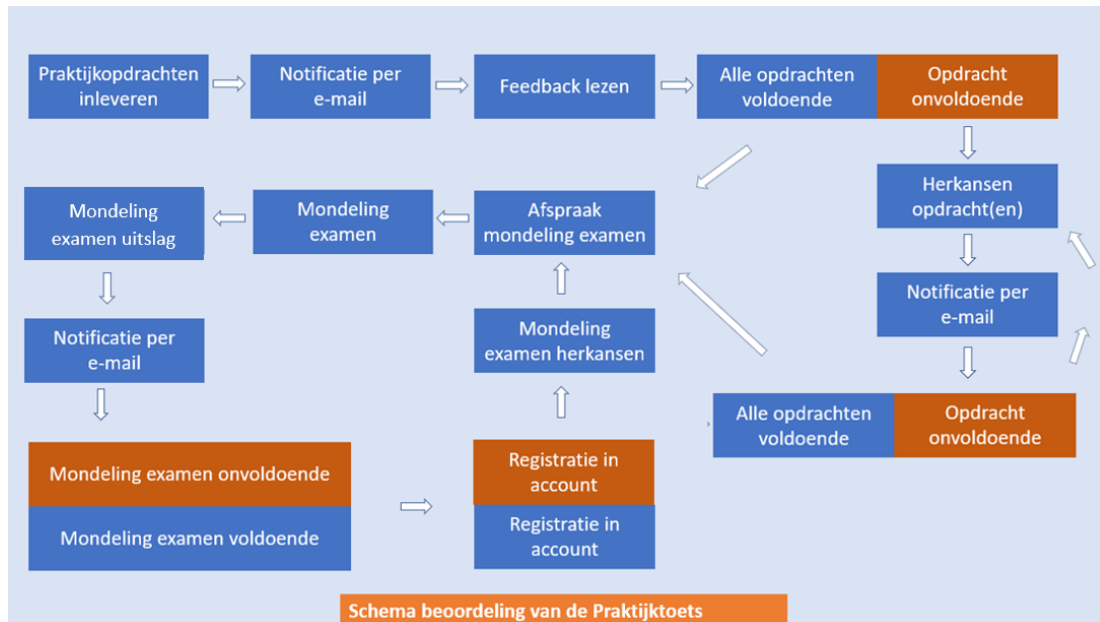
Praktijkopdrachten inleveren

Notificatie per e-mail

Feedback lezen

Alle opdrachten voldoende

Opdracht onvoldoende

Herkansen opdracht(en)

Notificatie per e-mail

Alle opdrachten voldoende

Opdracht onvoldoende

Afspraak mondeling examen

Mondeling examen

Mondeling examen uitslag

Notificatie per e-mail

Mondeling examen onvoldoende

Mondeling examen voldoende

Mondeling examen herkansen

Registratie in account

Registratie in account

Schema beoordeling van de Praktijktoets